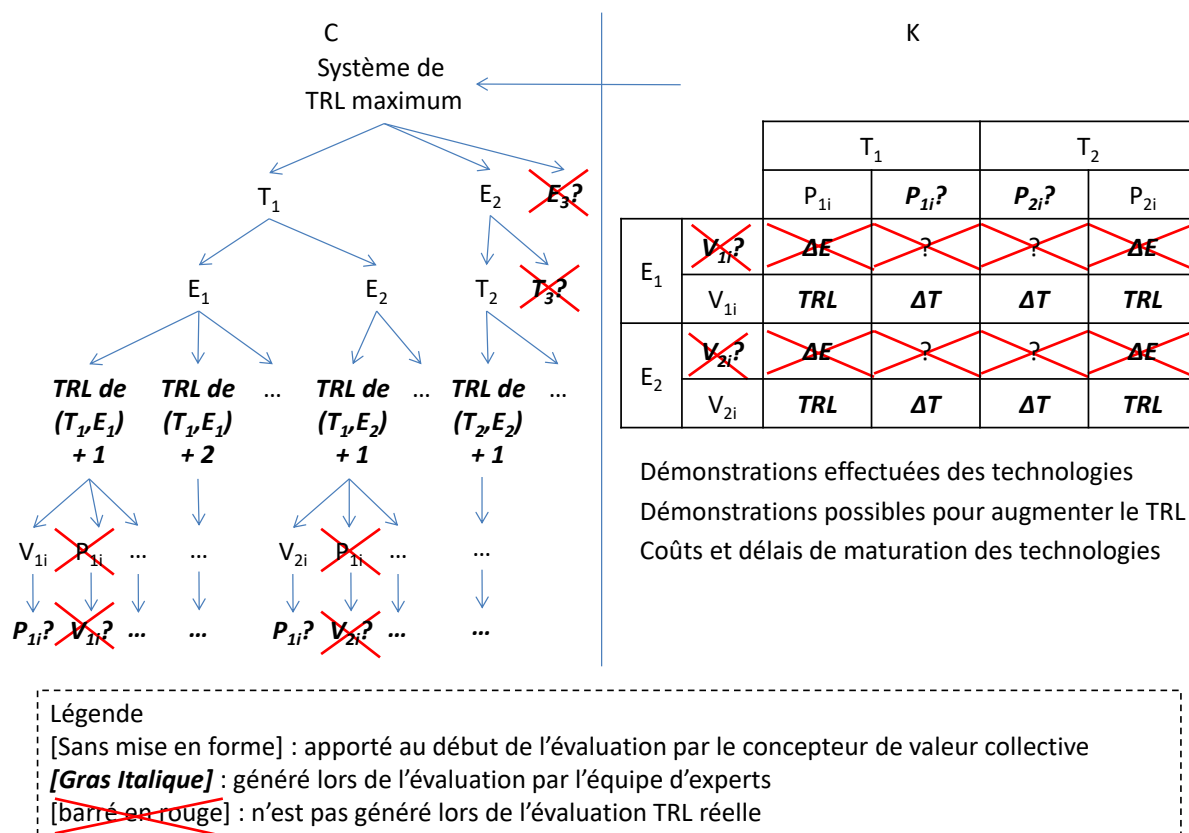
C

Système de TRL maximum

$T_1$

$E_2$

$E_3$?

$E_1$

$E_2$

$T_2$

$T_3$?

TRL de $(T_1,E_1)$ + 1

TRL de $(T_1,E_1)$ + 2

…

TRL de $(T_1,E_2)$ + 1

…

TRL de $(T_2,E_2)$ + 1

…

$V_{1i}$ $P_{1i}$ … … $V_{2i}$ $P_{1i}$ … …

$P_{1i}$? $V_{1i}$? … … $P_{1i}$? $V_{2i}$? … …

K

| | | $T_1$ | | $T_2$ | |
|---|---|---|---|---|---|
| | | $P_{1i}$ | $P_{1i}$? | $P_{2i}$? | $P_{2i}$ |
| $E_1$ | $V_{1i}$? | ΔE | ? | ? | ΔE |
| | $V_{1i}$ | TRL | ΔT | ΔT | TRL |
| $E_2$ | $V_{2i}$? | ΔE | ? | ? | ΔE |
| | $V_{2i}$ | TRL | ΔT | ΔT | TRL |

Démonstrations effectuées des technologies
Démonstrations possibles pour augmenter le TRL
Coûts et délais de maturation des technologies

Légende
[Sans mise en forme] : apporté au début de l'évaluation par le concepteur de valeur collective
[Gras Italique] : généré lors de l'évaluation par l'équipe d'experts
[barré en rouge] : n'est pas généré lors de l'évaluation TRL réelle